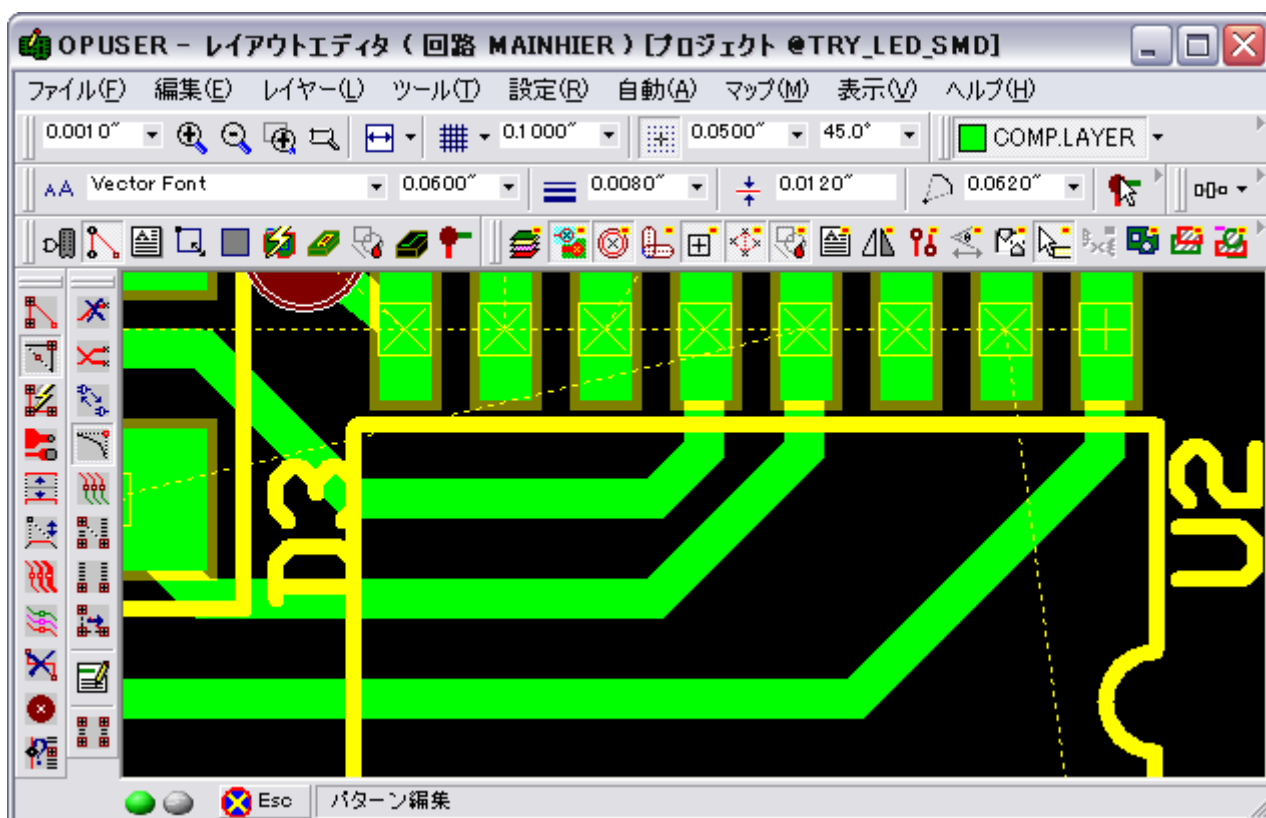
OPUSER - レイアウトエディタ ( 回路 MAINHIER ) [プロジェクト @TRY_LED_SMD]

ファイル(F) 編集(E) レイヤー(L) ツール(T) 設定(R) 自動(A) マップ(M) 表示(V) ヘルプ(H)

0.0010″ 0.1000″ 0.0500″ 45.0° COMP.LAYER

Vector Font 0.0600″ 0.0080″ 0.0120″ 0.0620″

D3

U2

Esc パターン編集